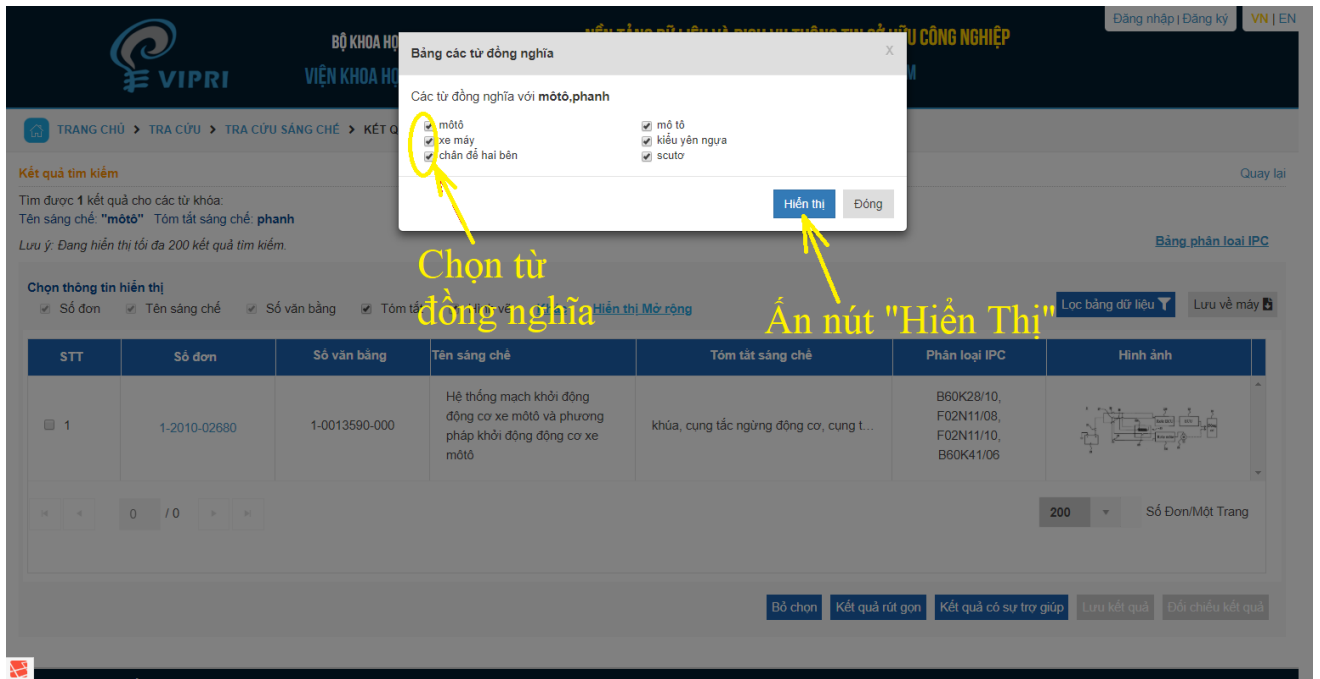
Đăng nhập | Đăng ký VN | EN

VIPRI

BỘ KHOA HỌ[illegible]

VIỆN KHOA HỌ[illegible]

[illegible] CÔNG NGHIỆP

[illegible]M

Bảng các từ đồng nghĩa

x

Các từ đồng nghĩa với môtô,phanh

môtô
xe máy
chân đế hai bên

mô tô
kiểu yên ngựa
scutơ

Hiển thị Đóng

TRANG CHỦ > TRA CỨU > TRA CỨU SÁNG CHẾ > KẾT Q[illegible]

Kết quả tìm kiếm

Quay lại

Tìm được 1 kết quả cho các từ khóa:
Tên sáng chế: "môtô" Tóm tắt sáng chế: phanh

Lưu ý: Đang hiển thị tối đa 200 kết quả tìm kiếm.

Bảng phân loại IPC

Chọn từ đồng nghĩa

Chọn thông tin hiển thị

Số đơn Tên sáng chế Số văn bằng Tóm tắ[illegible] Hiển thị Mở rộng

Ấn nút "Hiển Thị"

Lọc bảng dữ liệu Lưu về máy

| STT | Số đơn | Số văn bằng | Tên sáng chế | Tóm tắt sáng chế | Phân loại IPC | Hình ảnh |
|---|---|---|---|---|---|---|
| 1 | 1-2010-02680 | 1-0013590-000 | Hệ thống mạch khởi động động cơ xe môtô và phương pháp khởi động động cơ xe môtô | khúa, cụng tắc ngừng động cơ, cụng t... | B60K28/10, F02N11/08, F02N11/10, B60K41/06 | |

0 / 0

200

Số Đơn/Một Trang

Bỏ chọn Kết quả rút gọn Kết quả có sự trợ giúp Lưu kết quả Đối chiếu kết quả